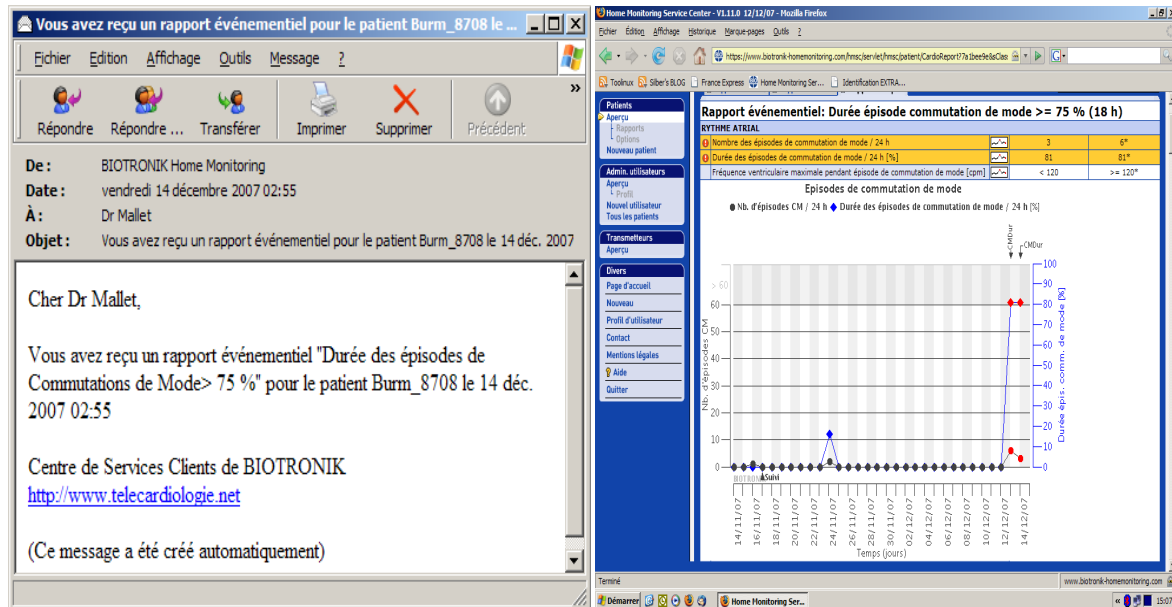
Vous avez reçu un rapport événementiel pour le patient Burm_8708 le ...

Fichier Edition Affichage Outils Message ?

Répondre Répondre ... Transférer Imprimer Supprimer Précédent

De : BIOTRONIK Home Monitoring
Date : vendredi 14 décembre 2007 02:55
À : Dr Mallet
Objet : Vous avez reçu un rapport événementiel pour le patient Burm_8708 le 14 déc. 2007

Cher Dr Mallet,

Vous avez reçu un rapport événementiel "Durée des épisodes de Commutations de Mode> 75 %" pour le patient Burm_8708 le 14 déc. 2007 02:55

Centre de Services Clients de BIOTRONIK
http://www.telecardiologie.net

(Ce message a été créé automatiquement)

Home Monitoring Service Center - V1.11.0 12/12/07 - Mozilla Firefox

Fichier Édition Affichage Historique Marque-pages Outils ?

https://www.biotronik-homemonitoring.com/hmsc/servlet/hmsc/patient/CardioReport?a1bee9e8aClas

Toolnux Silber's BLOG France Express Home Monitoring Ser... Identification EXTRA...

Patients
Aperçu
Rapports
Options
Nouveau patient

Admin. utilisateurs
Aperçu
Profil
Nouvel utilisateur
Tous les patients

Transmetteurs
Aperçu

Divers
Page d'accueil
Nouveau
Profil d'utilisateur
Contact
Mentions légales
Aide
Quitter

Rapport événementiel: Durée épisode commutation de mode >= 75 % (18 h)

RYTHME ATRIAL

| | | | |
|---|---|---|---|
| Nombre des épisodes de commutation de mode / 24 h | | 3 | 6* |
| Durée des épisodes de commutation de mode / 24 h [%] | | 81 | 81* |
| Fréquence ventriculaire maximale pendant épisode de commutation de mode [cpm] | | < 120 | >= 120* |

Episodes de commutation de mode

Nb. d'épisodes CM / 24 h Durée des épisodes de commutation de mode / 24 h [%]

CMDur CMDur

> 60 60 50 40 30 20 10 0
Nb. d'épisodes CM
100 90 80 70 60 50 40 30 20 10 0
Durée épis. comm. de mode [%]

BIOTRON Suivi

14/11/07 16/11/07 18/11/07 20/11/07 22/11/07 24/11/07 26/11/07 28/11/07 30/11/07 02/12/07 04/12/07 06/12/07 08/12/07 10/12/07 12/12/07 14/12/07
Temps (jours)

Terminé www.biotronik-homemonitoring.com

Démarrer Home Monitoring Ser... 15:07